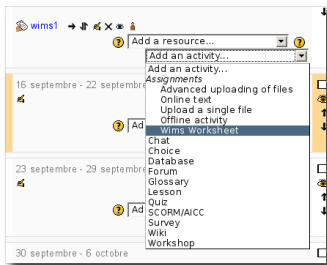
wims1

Add a resource...

Add an activity...

16 septembre - 22 septembre

Add

23 septembre - 29 septembre

Add

30 septembre - 6 octobre

Add an activity...
Assignments
Advanced uploading of files
Online text
Upload a single file
Offline activity
Wims Worksheet
Chat
Choice
Database
Forum
Glossary
Lesson
Quiz
SCORM/AICC
Survey
Wiki
Workshop